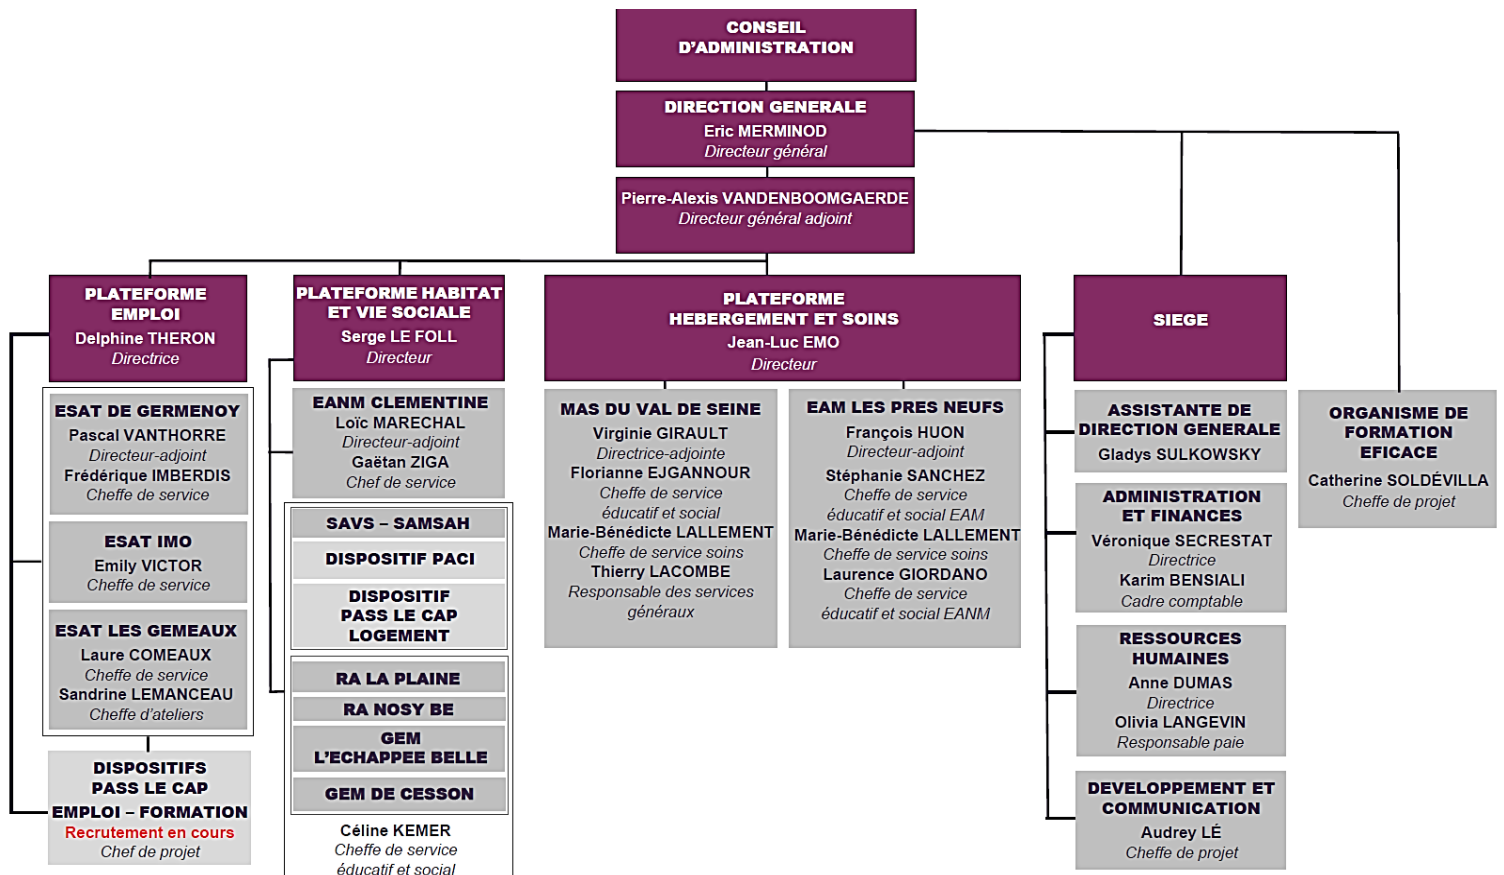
CONSEIL D'ADMINISTRATION

DIRECTION GENERALE
Eric MERMINOD
Directeur général

Pierre-Alexis VANDENBOOMGAERDE
Directeur général adjoint

PLATEFORME EMPLOI
Delphine THERON
Directrice

ESAT DE GERMENOY
Pascal VANTHORRE
Directeur-adjoint
Frédérique IMBERDIS
Cheffe de service

ESAT IMO
Emily VICTOR
Cheffe de service

ESAT LES GEMEAUX
Laure COMEAUX
Cheffe de service
Sandrine LEMANCEAU
Cheffe d'ateliers

DISPOSITIFS PASS LE CAP EMPLOI – FORMATION
Recrutement en cours
Chef de projet

PLATEFORME HABITAT ET VIE SOCIALE
Serge LE FOLL
Directeur

EANM CLEMENTINE
Loïc MARECHAL
Directeur-adjoint
Gaëtan ZIGA
Chef de service

SAVS – SAMSAH

DISPOSITIF PACI

DISPOSITIF PASS LE CAP LOGEMENT

RA LA PLAINE

RA NOSY BE

GEM L'ECHAPPEE BELLE

GEM DE CESSON

Céline KEMER
Cheffe de service
éducatif et social

PLATEFORME HEBERGEMENT ET SOINS
Jean-Luc EMO
Directeur

MAS DU VAL DE SEINE
Virginie GIRAULT
Directrice-adjointe
Florianne EJGANNOUR
Cheffe de service éducatif et social
Marie-Bénédicte LALLEMENT
Cheffe de service soins
Thierry LACOMBE
Responsable des services généraux

EAM LES PRES NEUFS
François HUON
Directeur-adjoint
Stéphanie SANCHEZ
Cheffe de service éducatif et social EAM
Marie-Bénédicte LALLEMENT
Cheffe de service soins
Laurence GIORDANO
Cheffe de service éducatif et social EANM

SIEGE

ASSISTANTE DE DIRECTION GENERALE
Gladys SULKOWSKY

ADMINISTRATION ET FINANCES
Véronique SECRESTAT
Directrice
Karim BENSIALI
Cadre comptable

RESSOURCES HUMAINES
Anne DUMAS
Directrice
Olivia LANGEVIN
Responsable paie

DEVELOPPEMENT ET COMMUNICATION
Audrey LÉ
Cheffe de projet

ORGANISME DE FORMATION EFICACE
Catherine SOLDÉVILLA
Cheffe de projet